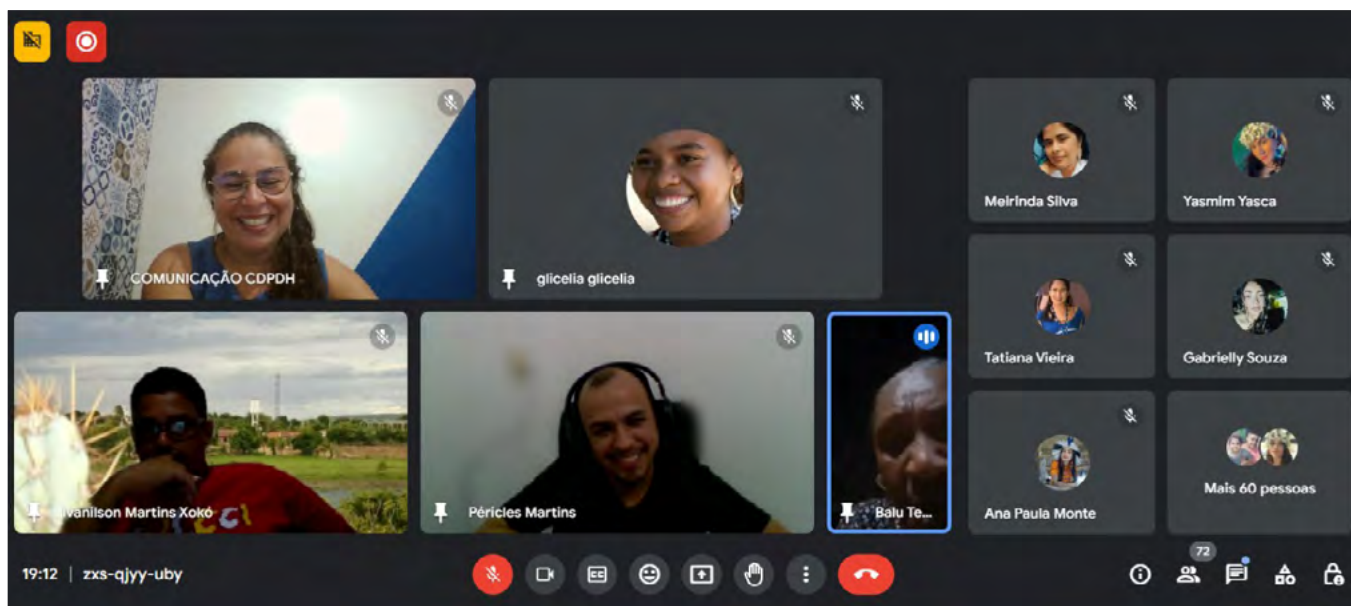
COMUNICAÇÃO CDPDH

glicelia glicelia

Meirinda Silva

Yasmim Yasca

Tatiana Vieira

Gabrielly Souza

Ivanilson Martins Xokó

Péricles Martins

Balu Te...

Ana Paula Monte

Mais 60 pessoas

19:12 | zxs-qjyy-uby

72